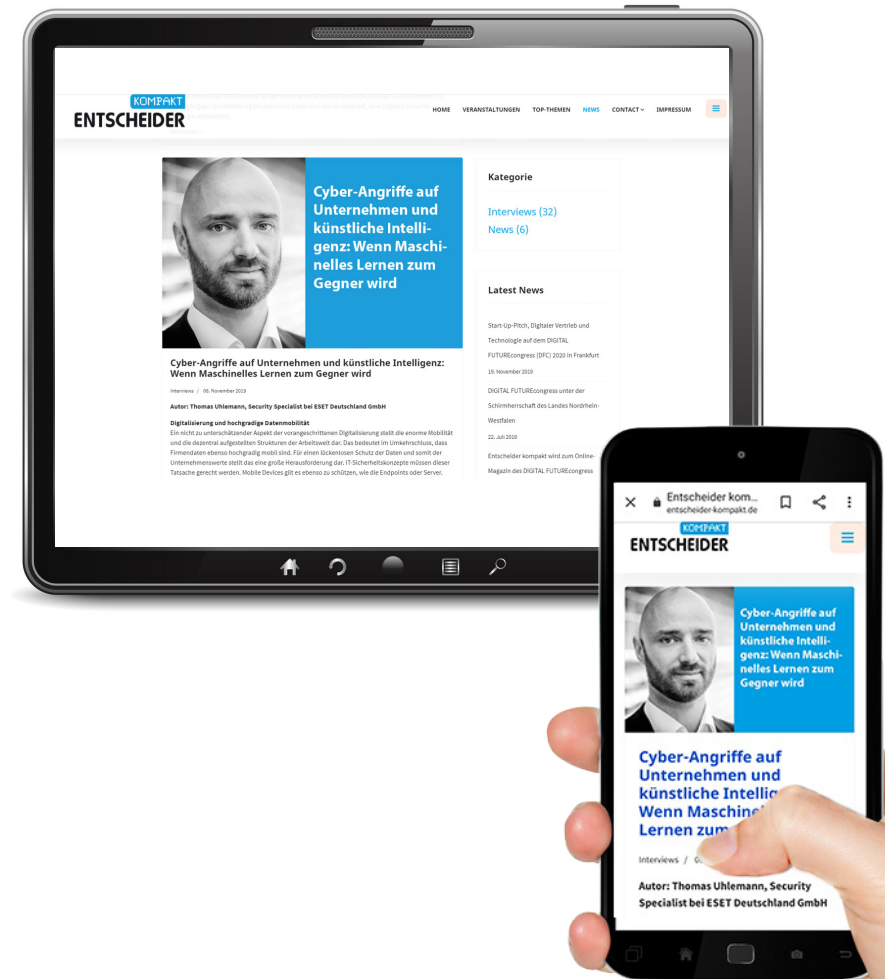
KOMPAKT
ENTSCHEIDER

HOME VERANSTALTUNGEN TOP-THEMEN NEWS CONTACT IMPRESSUM

Cyber-Angriffe auf Unternehmen und künstliche Intelligenz: Wenn Maschinelles Lernen zum Gegner wird

Cyber-Angriffe auf Unternehmen und künstliche Intelligenz: Wenn Maschinelles Lernen zum Gegner wird

Interviews / 06. November 2019

Autor: Thomas Uhlemann, Security Specialist bei ESET Deutschland GmbH

Digitalisierung und hochgradige Datenmobilität
Ein nicht zu unterschätzender Aspekt der vorangeschrittenen Digitalisierung stellt die enorme Mobilität und die dezentral aufgestellten Strukturen der Arbeitswelt dar. Das bedeutet im Umkehrschluss, dass Firmendaten ebenso hochgradig mobil sind. Für einen lückenlosen Schutz der Daten und somit der Unternehmenswerte stellt das eine große Herausforderung dar. IT-Sicherheitskonzepte müssen dieser Tatsache gerecht werden. Mobile Devices gilt es ebenso zu schützen, wie die Endpoints oder Server.

Kategorie
Interviews (32)
News (6)

Latest News
Start-Up-Pitch, Digitaler Vertrieb und Technologie auf dem DIGITAL FUTUREcongress (DFC) 2020 in Frankfurt
19. November 2019
DIGITAL FUTUREcongress unter der Schirmherrschaft des Landes Nordrhein-Westfalen
22. Juli 2019
Entscheider kompakt wird zum Online-Magazin des DIGITAL FUTUREcongress

Entscheider kom...
entscheider-kompakt.de

KOMPAKT
ENTSCHEIDER

Cyber-Angriffe auf Unternehmen und künstliche Intelligenz: Wenn Maschinelles Lernen zum Gegner wird

Cyber-Angriffe auf Unternehmen und künstliche Intellig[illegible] Wenn Maschine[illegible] Lernen zum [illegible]

Interviews / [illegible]

Autor: Thomas Uhlemann, Security Specialist bei ESET Deutschland GmbH